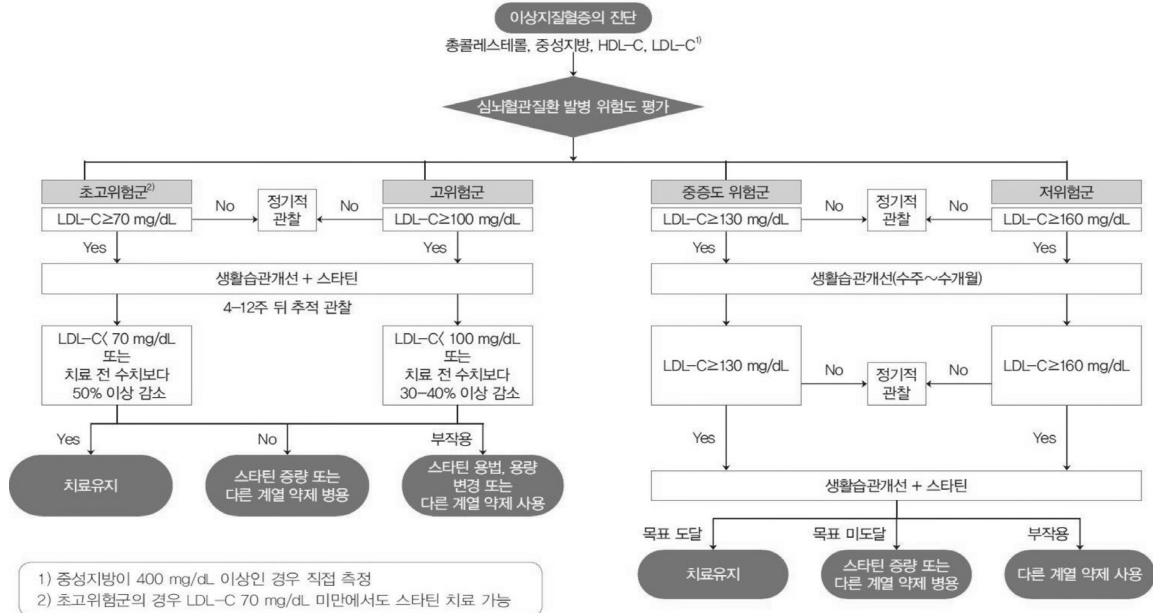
이상지질혈증의 진단

총콜레스테롤, 중성지방, HDL-C, LDL-C$^{1)}$

심뇌혈관질환 발병 위험도 평가

초고위험군$^{2)}$

LDL-C≥70 mg/dL

No

정기적 관찰

No

고위험군

LDL-C≥100 mg/dL

Yes

Yes

생활습관개선 + 스타틴

4-12주 뒤 추적 관찰

LDL-C< 70 mg/dL 또는 치료 전 수치보다 50% 이상 감소

LDL-C< 100 mg/dL 또는 치료 전 수치보다 30-40% 이상 감소

Yes

No

부작용

치료유지

스타틴 증량 또는 다른 계열 약제 병용

스타틴 용법, 용량 변경 또는 다른 계열 약제 사용

중증도 위험군

LDL-C≥130 mg/dL

No

정기적 관찰

No

저위험군

LDL-C≥160 mg/dL

Yes

Yes

생활습관개선(수주~수개월)

LDL-C≥130 mg/dL

No

정기적 관찰

No

LDL-C≥160 mg/dL

Yes

Yes

생활습관개선 + 스타틴

목표 도달

목표 미도달

부작용

치료유지

스타틴 증량 또는 다른 계열 약제 병용

다른 계열 약제 사용

1) 중성지방이 400 mg/dL 이상인 경우 직접 측정
2) 초고위험군의 경우 LDL-C 70 mg/dL 미만에서도 스타틴 치료 가능